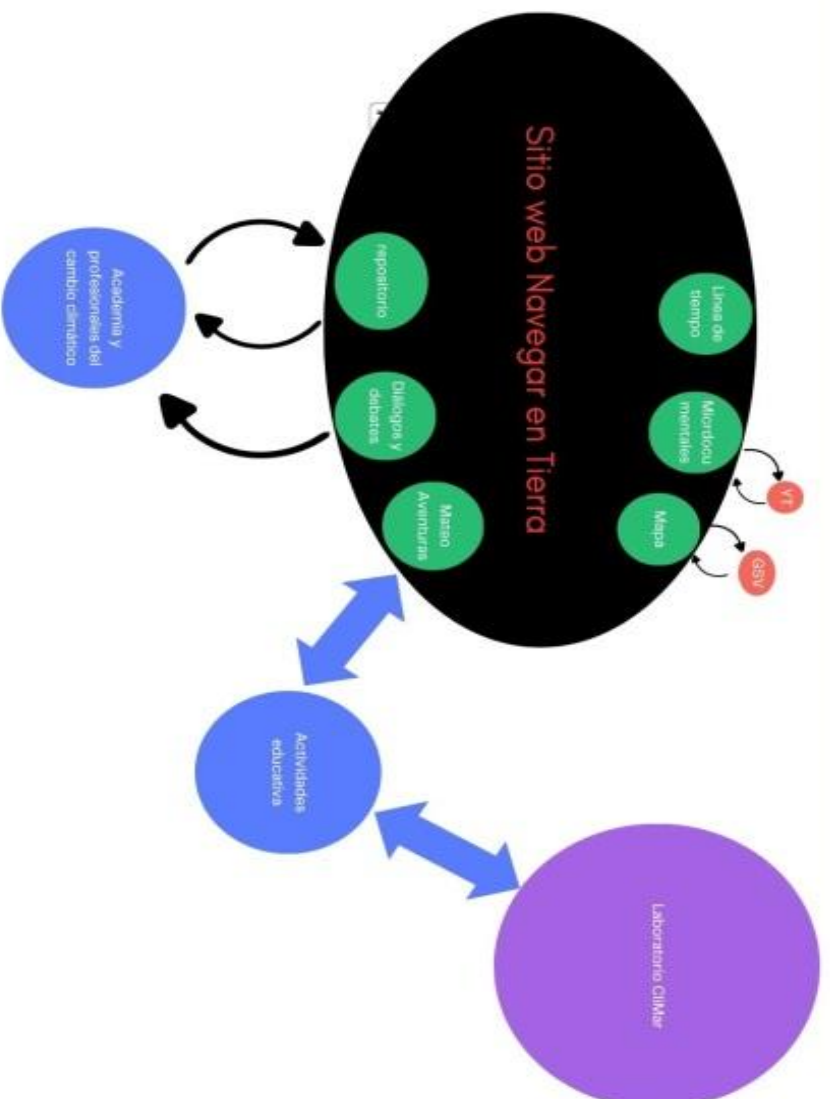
Sitio web Navegar en Tierra

Línea de tiempo

Microdocumentales

Mapa

YT

GSV

repositorio

Diálogos y debates

Mateo Aventuras

Academia y profesionales del cambio climático

Actividades educativa

Laboratorio CliMar